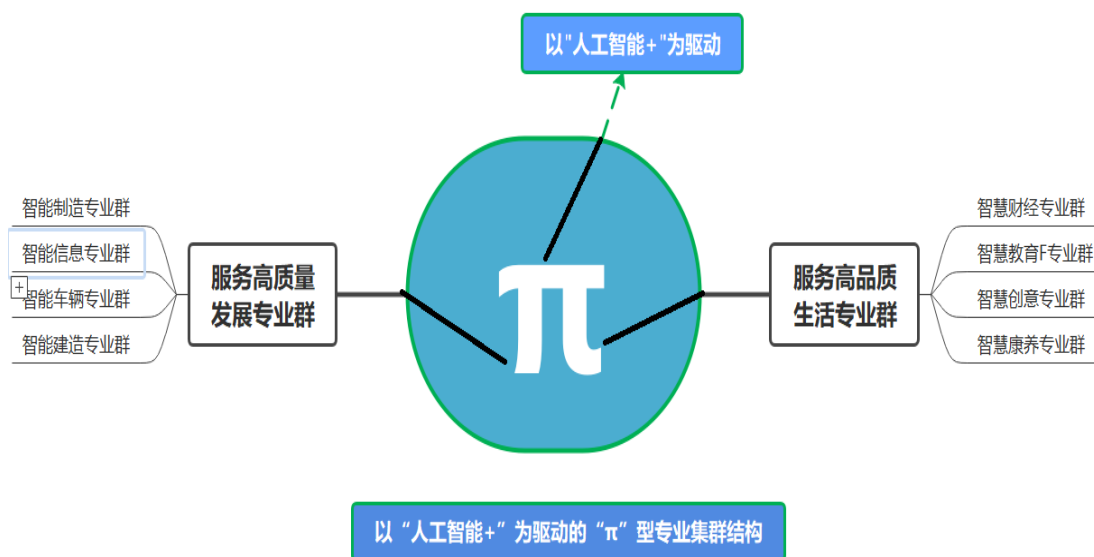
以"人工智能+"为驱动

智能制造专业群
智能信息专业群
+
智能车辆专业群
智能建造专业群

服务高质量发展专业群

π

服务高品质生活专业群

智慧财经专业群
智慧教育F专业群
智慧创意专业群
智慧康养专业群

以“人工智能+”为驱动的“π”型专业集群结构